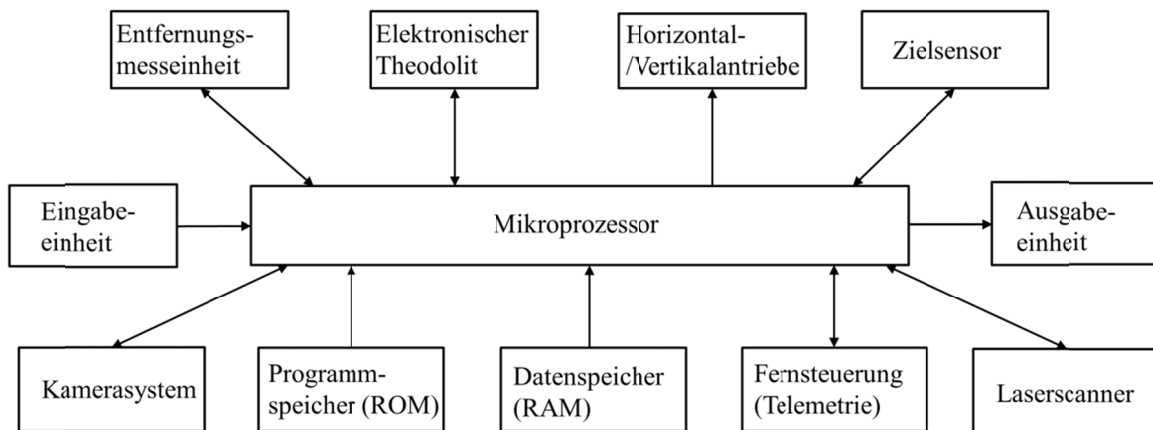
Entfernungsmesseinheit

Elektronischer Theodolit

Horizontal-/Vertikalantriebe

Zielsensor

Eingabeeinheit

Mikroprozessor

Ausgabeeinheit

Kamerasystem

Programmspeicher (ROM)

Datenspeicher (RAM)

Fernsteuerung (Telemetrie)

Laserscanner